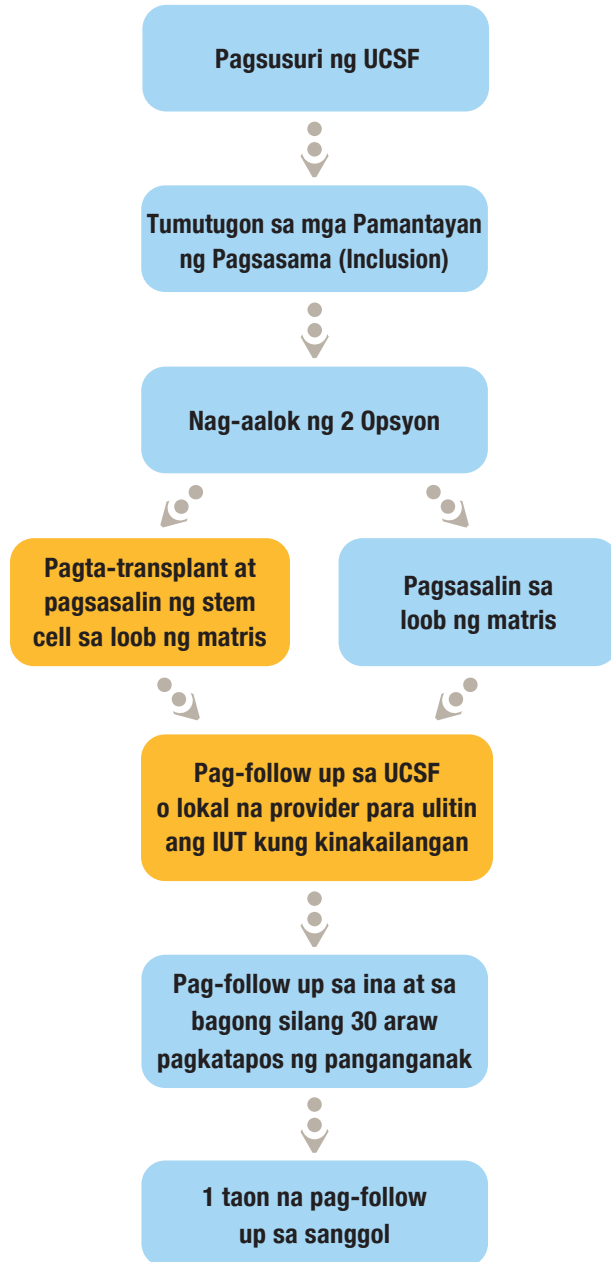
Pagsusuri ng UCSF

Tumutugon sa mga Pamantayan ng Pagsasama (Inclusion)

Nag-aalok ng 2 Opsyon

Pagta-transplant at pagsasalin ng stem cell sa loob ng matris

Pagsasalin sa loob ng matris

Pag-follow up sa UCSF o lokal na provider para ulitin ang IUT kung kinakailangan

Pag-follow up sa ina at sa bagong silang 30 araw pagkatapos ng panganganak

1 taon na pag-follow up sa sanggol